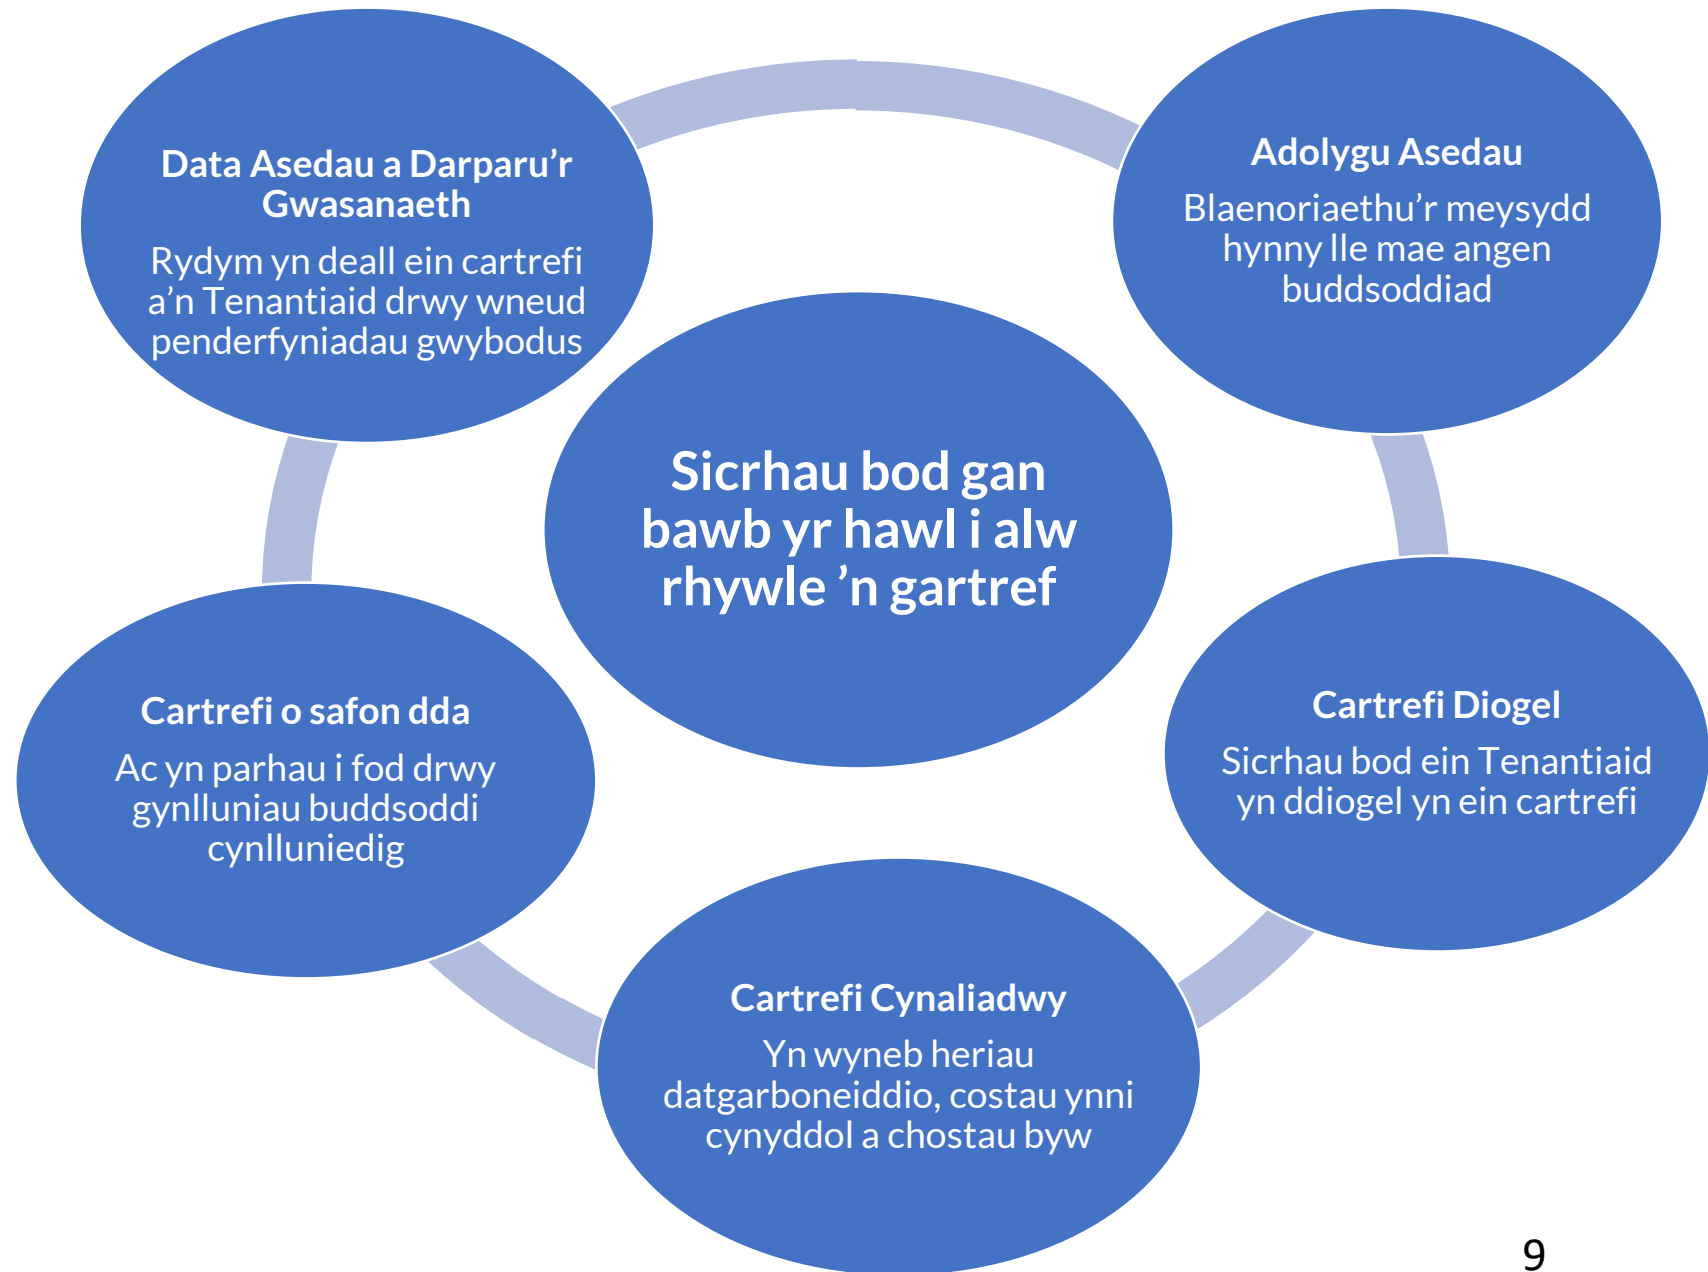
Sicrhau bod gan bawb yr hawl i alw rhywle ’n gartref

Data Asedau a Darparu’r Gwasanaeth

Rydym yn deall ein cartrefi a’n Tenantiaid drwy wneud penderfyniadau gwybodus

Adolygu Asedau

Blaenoriaethu’r meysydd hynny lle mae angen buddsoddiad

Cartrefi Diogel

Sicrhau bod ein Tenantiaid yn ddiogel yn ein cartrefi

Cartrefi Cynaliadwy

Yn wyneb heriau datgarboneiddio, costau ynni cynyddol a chostau byw

Cartrefi o safon dda

Ac yn parhau i fod drwy gynlluniau buddsoddi cynlluniedig

9